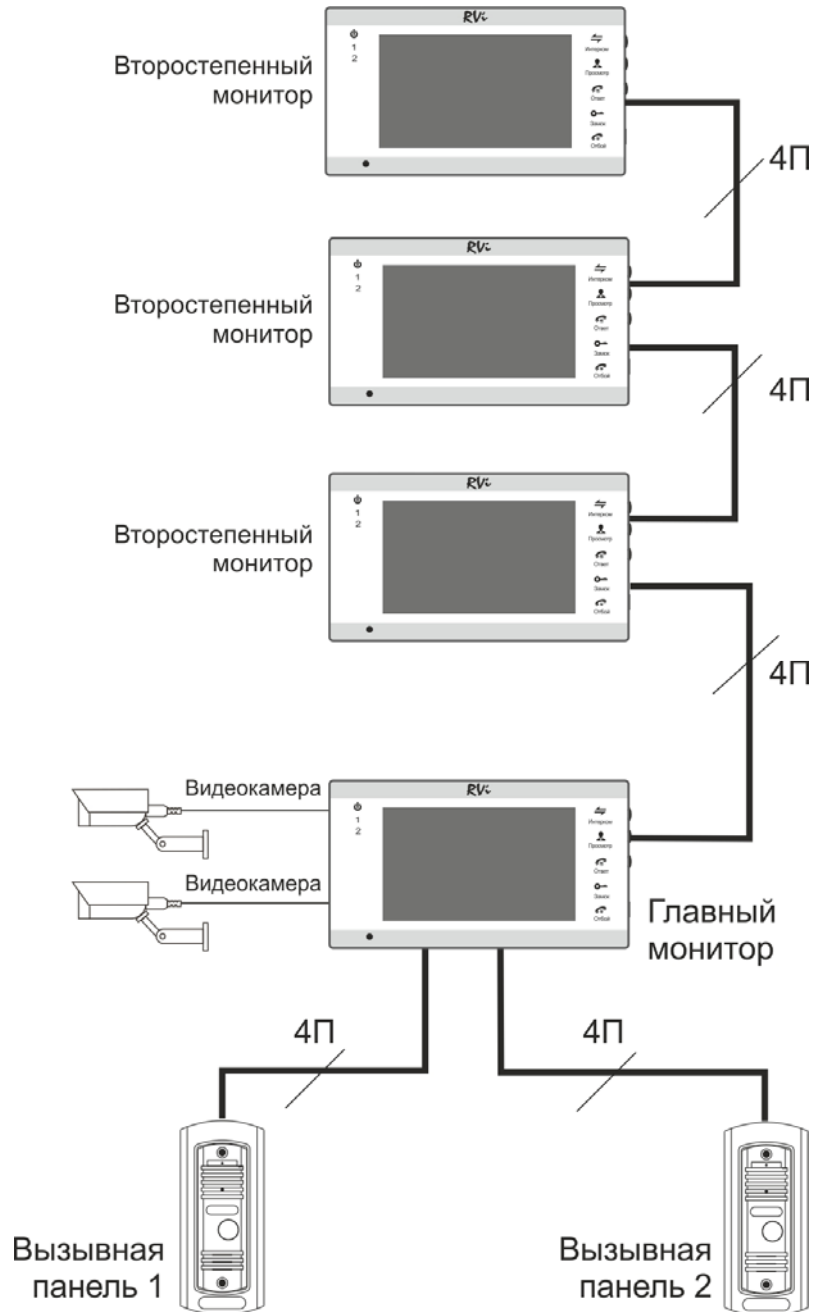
RVi
1
2
Интерком
Просмотр
Ответ
Замок
Отбой
Второстепенный монитор

4П

RVi
1
2
Интерком
Просмотр
Ответ
Замок
Отбой
Второстепенный монитор

4П

RVi
1
2
Интерком
Просмотр
Ответ
Замок
Отбой
Второстепенный монитор

4П

Видеокамера
Видеокамера
RVi
1
2
Интерком
Просмотр
Ответ
Замок
Отбой
Главный монитор

4П
4П

Вызывная панель 1
Вызывная панель 2